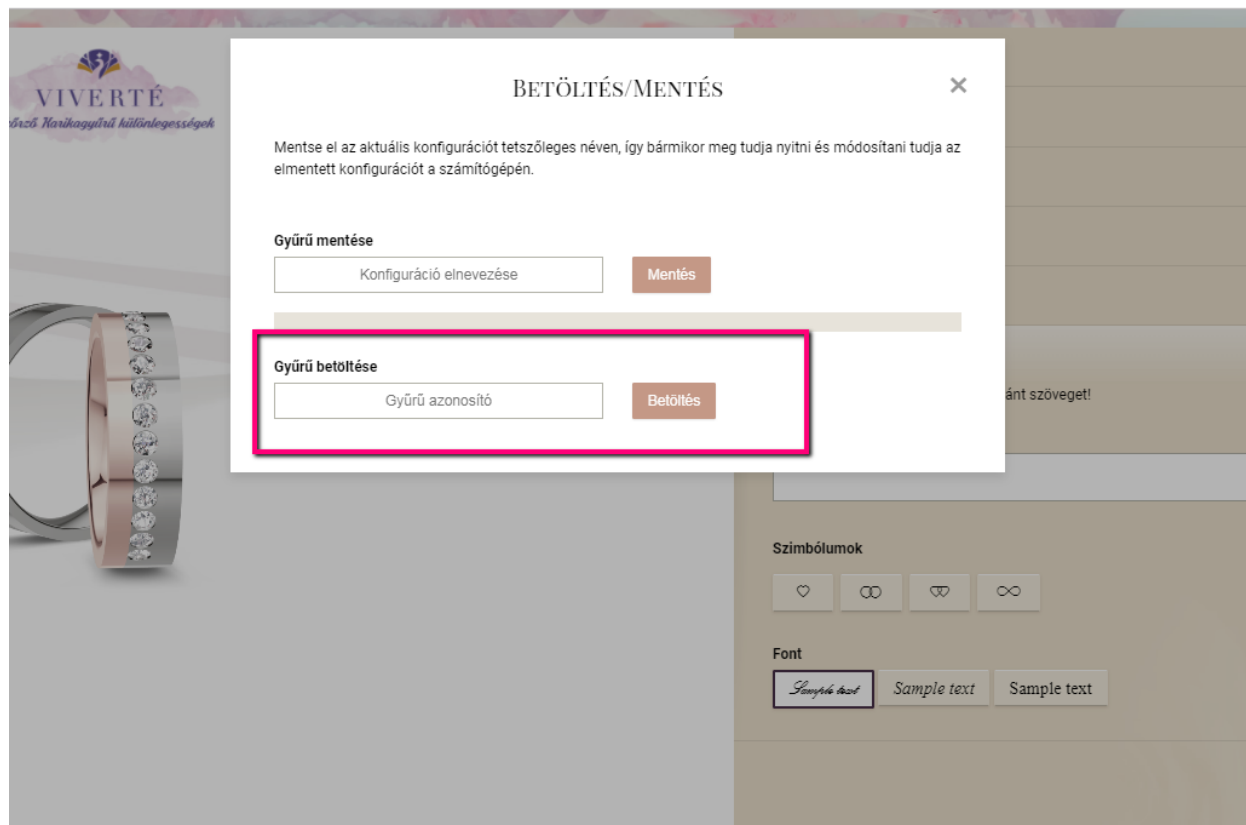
VIVERTÉ
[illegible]rző Karikagyűrű különlegességek

Betöltés/Mentés

×

Mentse el az aktuális konfigurációt tetszőleges néven, így bármikor meg tudja nyitni és módosítani tudja az elmentett konfigurációt a számítógépén.

Gyűrű mentése

Konfiguráció elnevezése

Mentés

Gyűrű betöltése

Gyűrű azonosító

Betöltés

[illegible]ánt szöveget!

Szimbólumok

♡ ⚭ ♡♡ ∞

Font

Sample text Sample text Sample text